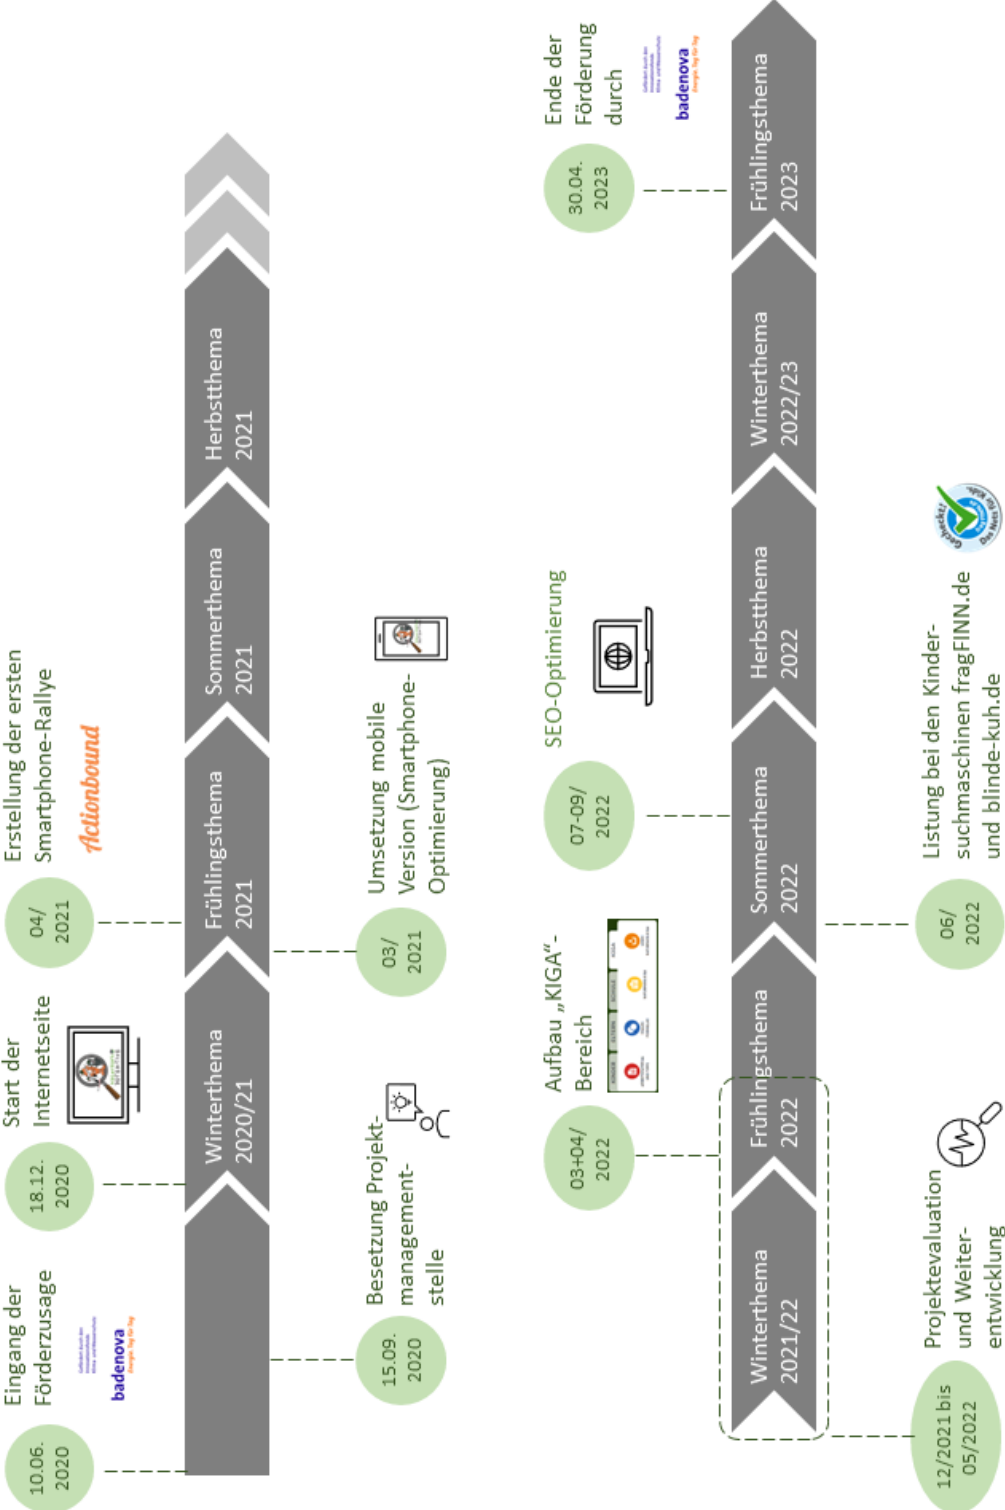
10.06. 2020

Eingang der Förderzusage

badenova

18.12. 2020

Start der Internetseite

04/ 2021

Erstellung der ersten Smartphone-Rallye

Actionbound

Winterthema 2020/21

Frühlingsthema 2021

Sommerthema 2021

Herbstthema 2021

15.09. 2020

Besetzung Projektmanagementstelle

03/ 2021

Umsetzung mobile Version (Smartphone-Optimierung)

03+04/ 2022

Aufbau „KIGA"-Bereich

07-09/ 2022

SEO-Optimierung

30.04. 2023

Ende der Förderung durch

badenova

Winterthema 2021/22

Frühlingsthema 2022

Sommerthema 2022

Herbstthema 2022

Winterthema 2022/23

Frühlingsthema 2023

12/2021 bis 05/2022

Projektevaluation und Weiterentwicklung

06/ 2022

Listung bei den Kindersuchmaschinen fragFINN.de und blinde-kuh.de

Geprüft!